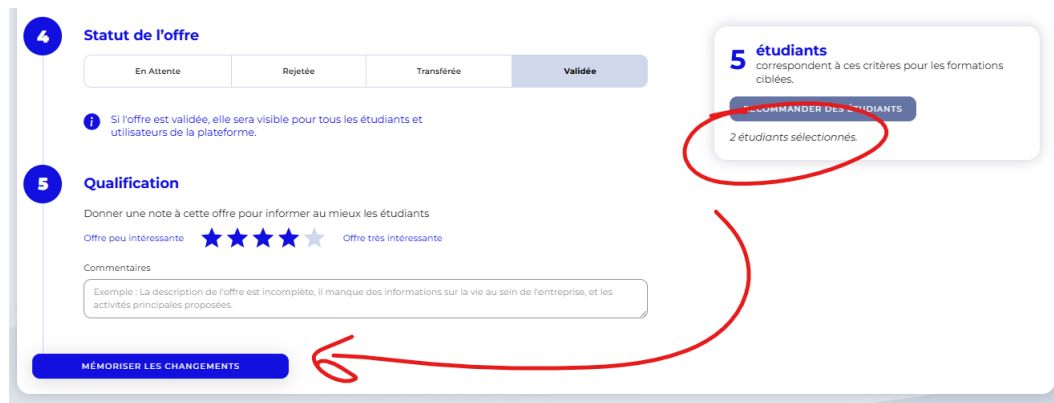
4

Statut de l'offre

| En Attente | Rejetée | Transférée | Validée |
|---|---|---|---|

Si l'offre est validée, elle sera visible pour tous les étudiants et utilisateurs de la plateforme.

5

Qualification

Donner une note à cette offre pour informer au mieux les étudiants

Offre peu intéressante Offre très intéressante

Commentaires

Exemple : La description de l'offre est incomplète, il manque des informations sur la vie au sein de l'entreprise, et les activités principales proposées.

MÉMORISER LES CHANGEMENTS

5 étudiants
correspondent à ces critères pour les formations ciblées.

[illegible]COMMANDER DES ÉTUDIANTS

2 étudiants sélectionnés.